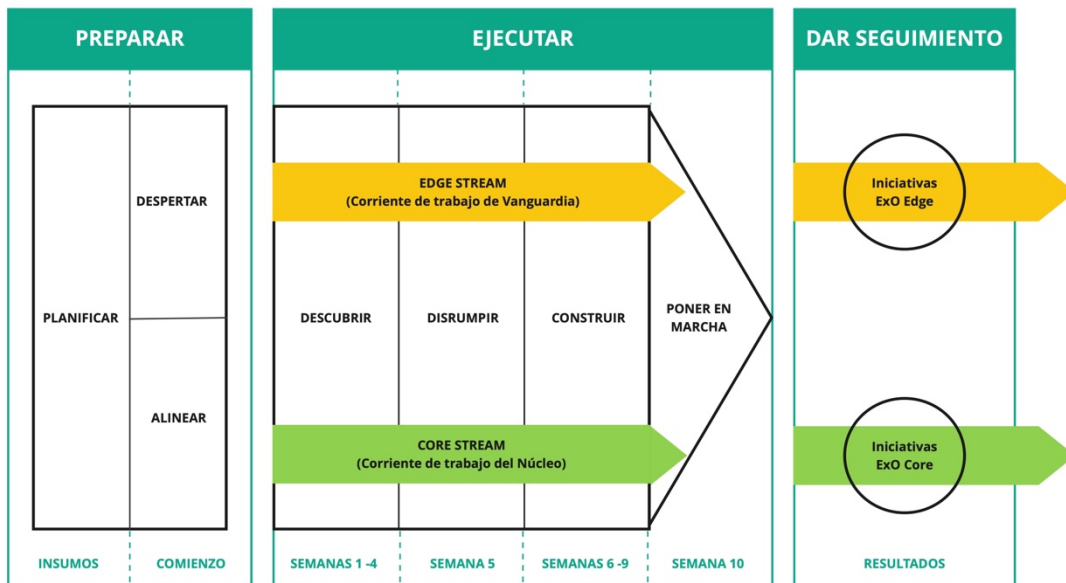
PREPARAR

EJECUTAR

DAR SEGUIMIENTO

DESPERTAR

PLANIFICAR

ALINEAR

EDGE STREAM
(Corriente de trabajo de Vanguardia)

DESCUBRIR

DISRUMPIR

CONSTRUIR

PONER EN MARCHA

CORE STREAM
(Corriente de trabajo del Núcleo)

Iniciativas ExO Edge

Iniciativas ExO Core

INSUMOS

COMIENZO

SEMANAS 1 -4

SEMANA 5

SEMANAS 6 -9

SEMANA 10

RESULTADOS